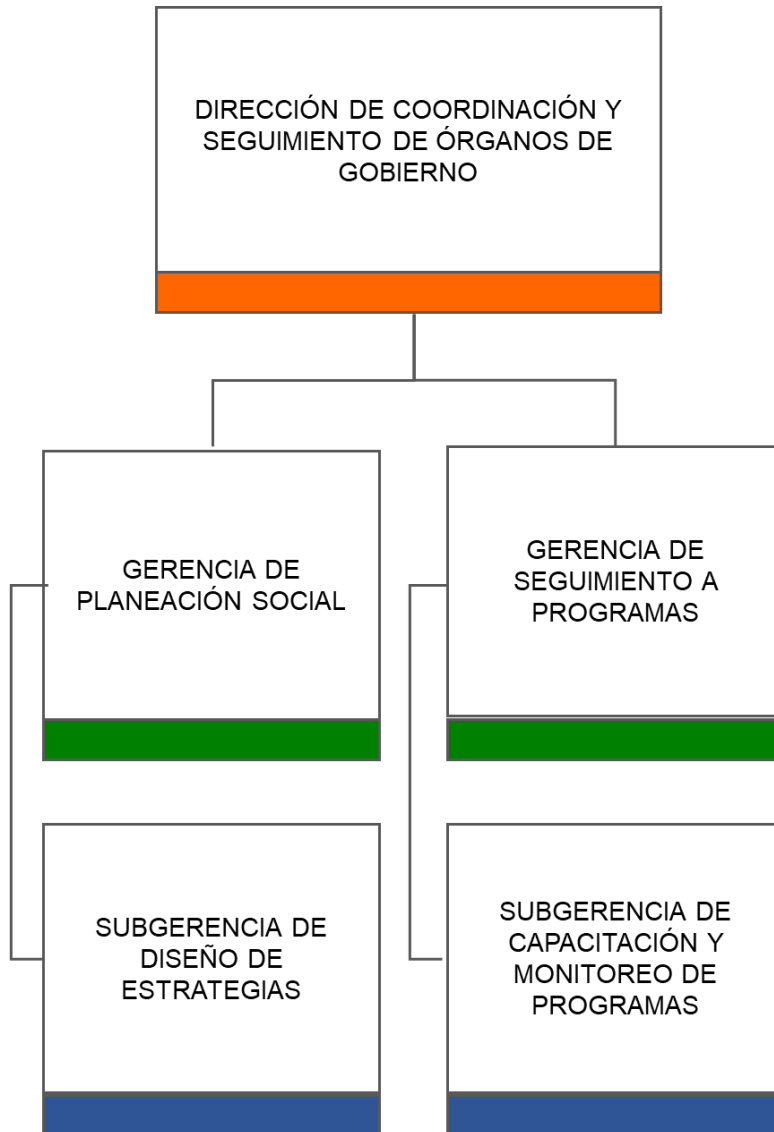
DIRECCIÓN DE COORDINACIÓN Y SEGUIMIENTO DE ÓRGANOS DE GOBIERNO

GERENCIA DE PLANEACIÓN SOCIAL

GERENCIA DE SEGUIMIENTO A PROGRAMAS

SUBGERENCIA DE DISEÑO DE ESTRATEGIAS

SUBGERENCIA DE CAPACITACIÓN Y MONITOREO DE PROGRAMAS